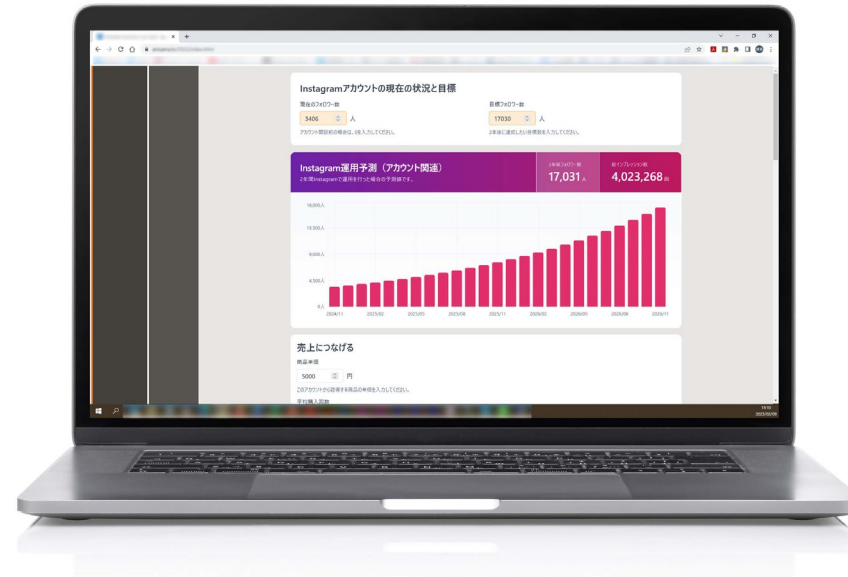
Instagramアカウントの現在の状況と目標

現在のフォロワー数

3406 人

アカウント開設前の場合は、0を入力してください。

目標フォロワー数

17030 人

2年後に達成したい目標数を入力してください。

Instagram運用予測（アカウント関連）

2年間Instagramで運用を行った場合の予測値です。

2年後フォロワー数

17,031 人

総インプレッション数

4,023,268 回

18,000人

13,500人

9,000人

4,500人

0人

2024/11

2025/02

2025/05

2025/08

2025/11

2026/02

2026/05

2026/08

2026/11

売上につなげる

商品単価

5000 円

このアカウントから誘導する商品の単価を入力してください。

平均購入回数